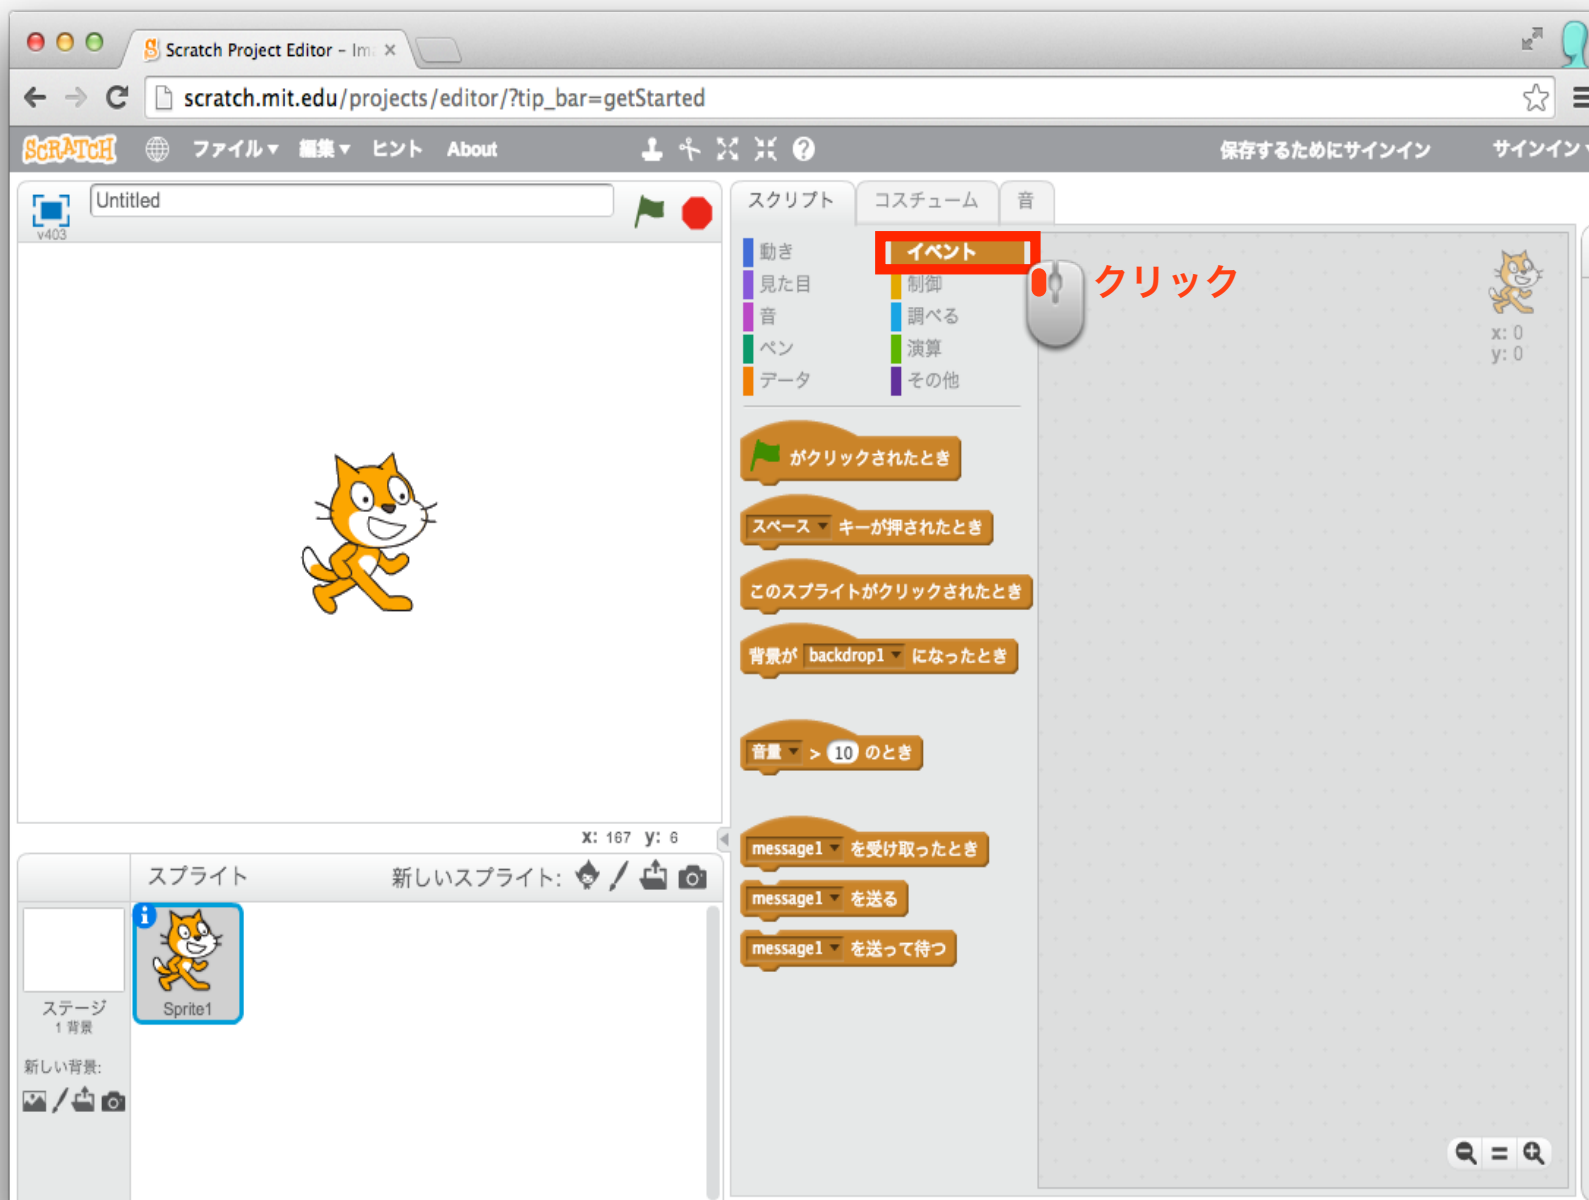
Scratch Project Editor - Im ×

scratch.mit.edu/projects/editor/?tip_bar=getStarted

SCRATCH ファイル ▾ 編集 ▾ ヒント About

保存するためにサインイン サインイン

Untitled

v403

スクリプト コスチューム 音

動き イベント
見た目 制御
音 調べる
ペン 演算
データ その他

クリック

がクリックされたとき

スペース ▾ キーが押されたとき

このスプライトがクリックされたとき

背景が backdrop1 ▾ になったとき

音量 ▾ > 10 のとき

message1 ▾ を受け取ったとき

message1 ▾ を送る

message1 ▾ を送って待つ

x: 0
y: 0

x: 167 y: 6

スプライト 新しいスプライト:

ステージ
1 背景

新しい背景:

Sprite1